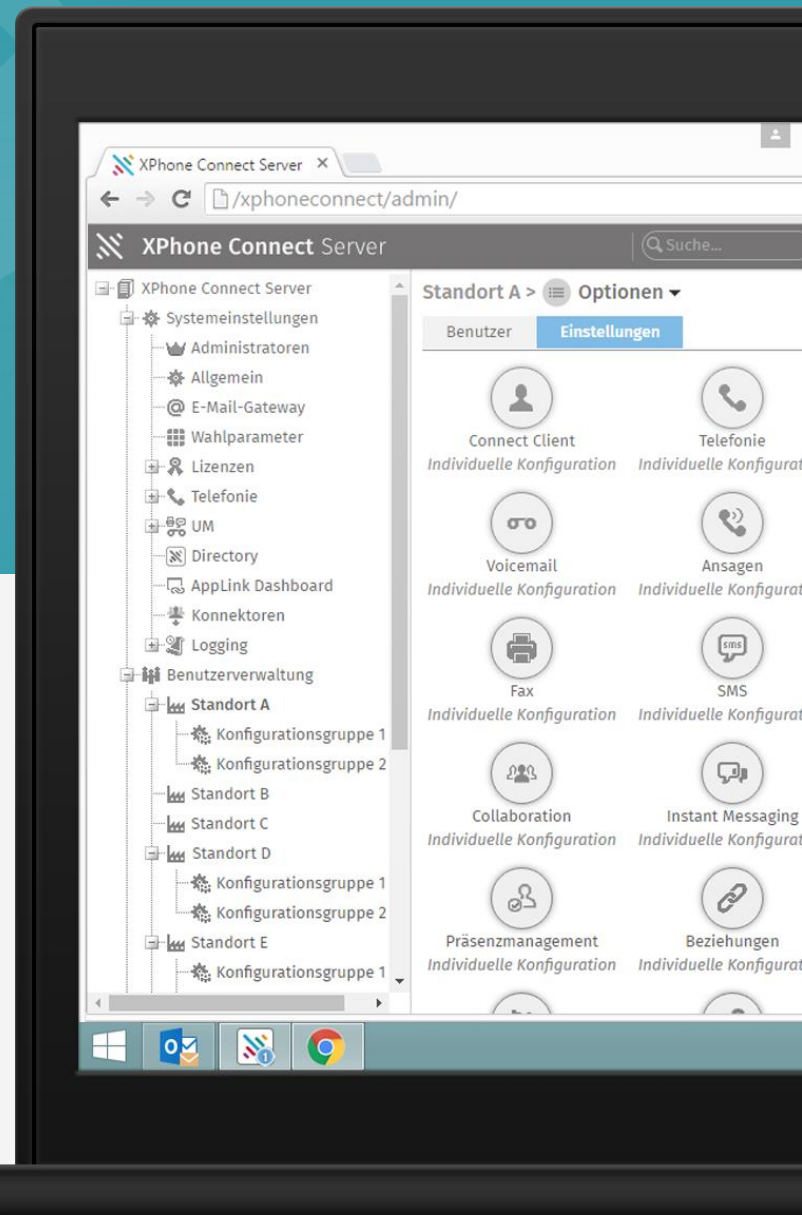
XPhone Connect Server ×

/xphoneconnect/admin/

XPhone Connect Server

Suche...

XPhone Connect Server
Systemeinstellungen
Administratoren
Allgemein
E-Mail-Gateway
Wahlparameter
Lizenzen
Telefonie
UM
Directory
AppLink Dashboard
Konnektoren
Logging
Benutzerverwaltung
Standort A
Konfigurationsgruppe 1
Konfigurationsgruppe 2
Standort B
Standort C
Standort D
Konfigurationsgruppe 1
Konfigurationsgruppe 2
Standort E
Konfigurationsgruppe 1

Standort A > Optionen

Benutzer | Einstellungen

Connect Client
Individuelle Konfiguration

Telefonie
Individuelle Konfigurat

Voicemail
Individuelle Konfiguration

Ansagen
Individuelle Konfigurat

Fax
Individuelle Konfiguration

SMS
Individuelle Konfigurat

Collaboration
Individuelle Konfiguration

Instant Messaging
Individuelle Konfigurat

Präsenzmanagement
Individuelle Konfiguration

Beziehungen
Individuelle Konfigurat